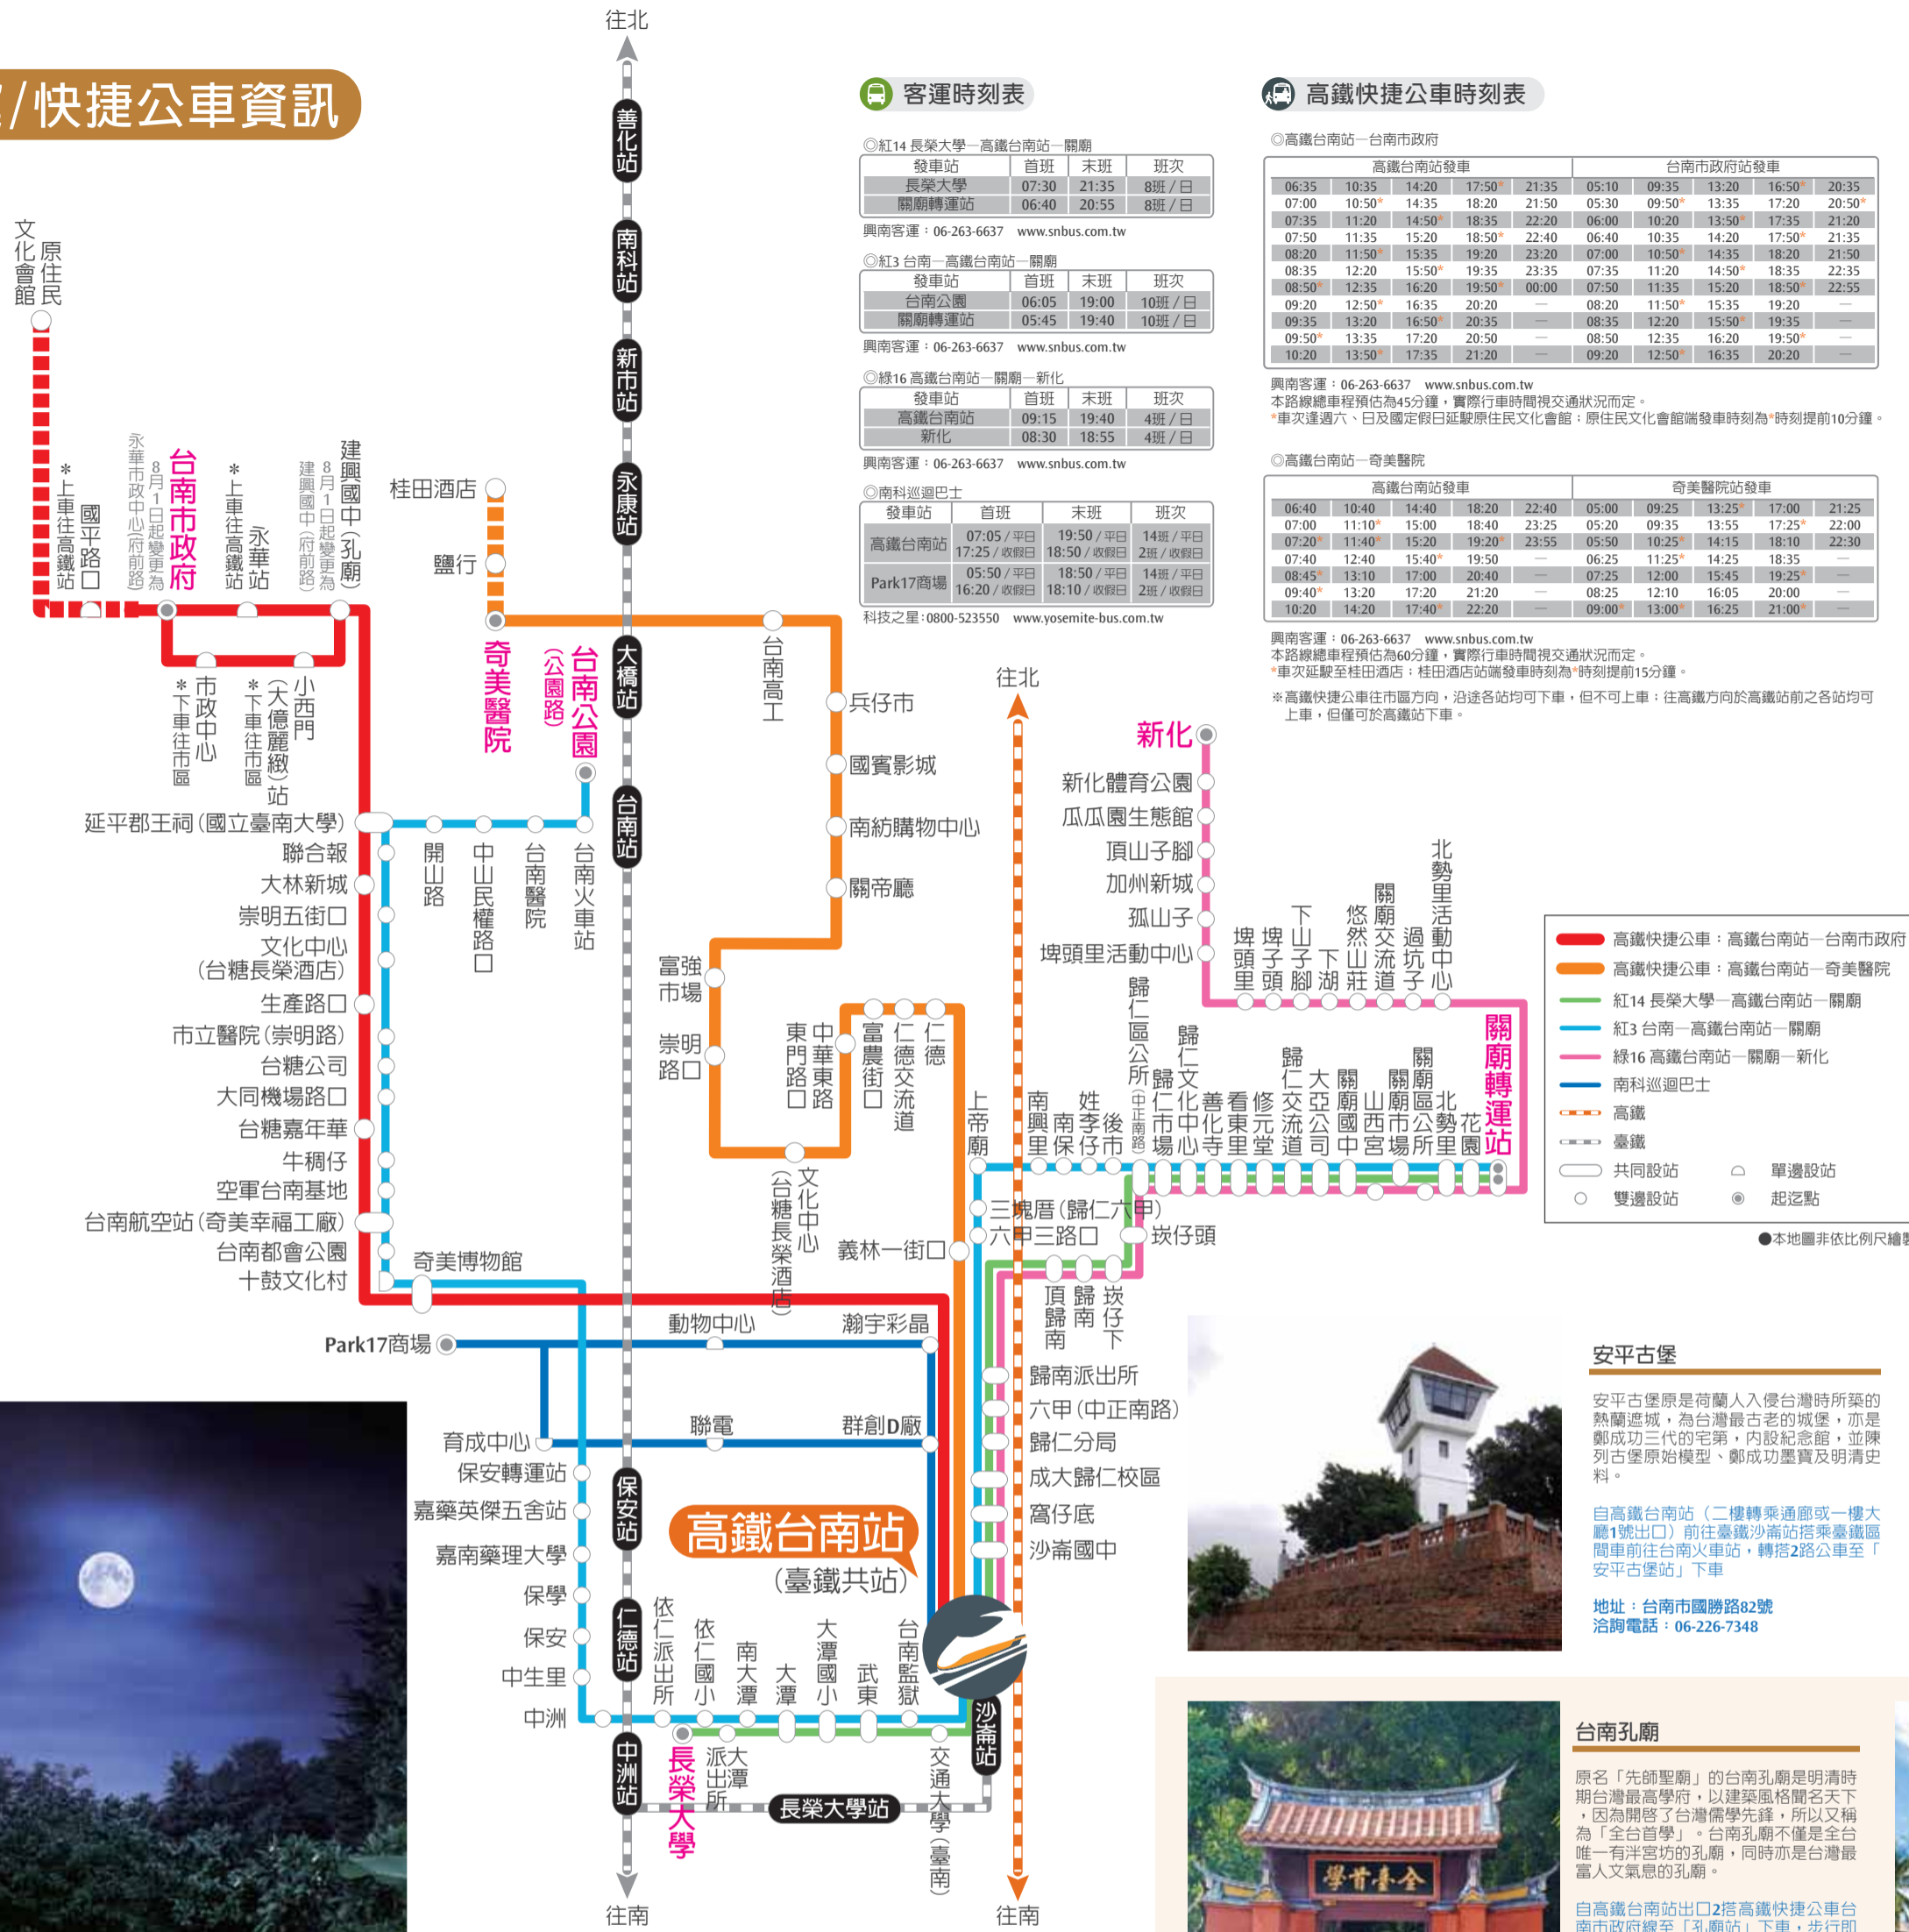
/快捷公車資訊

往北

客運時刻表

◎紅14 長榮大學—高鐵台南站—關廟

| 發車站 | 首班 | 末班 | 班次 |
|---|---|---|---|
| 長榮大學 | 07:30 | 21:35 | 8班/日 |
| 關廟轉運站 | 06:40 | 20:55 | 8班/日 |

興南客運：06-263-6637 www.snbus.com.tw

◎紅3 台南—高鐵台南站—關廟

| 發車站 | 首班 | 末班 | 班次 |
|---|---|---|---|
| 台南公園 | 06:05 | 19:00 | 10班/日 |
| 關廟轉運站 | 05:45 | 19:40 | 10班/日 |

興南客運：06-263-6637 www.snbus.com.tw

◎綠16 高鐵台南站—關廟—新化

| 發車站 | 首班 | 末班 | 班次 |
|---|---|---|---|
| 高鐵台南站 | 09:15 | 19:40 | 4班/日 |
| 新化 | 08:30 | 18:55 | 4班/日 |

興南客運：06-263-6637 www.snbus.com.tw

◎南科巡迴巴士

| 發車站 | 首班 | 末班 | 班次 |
|---|---|---|---|
| 高鐵台南站 | 07:05/平日 17:25/收假日 | 19:50/平日 18:50/收假日 | 14班/平日 2班/收假日 |
| Park17商場 | 05:50/平日 16:20/收假日 | 18:50/平日 18:10/收假日 | 14班/平日 2班/收假日 |

科技之星：0800-523550 www.yosemite-bus.com.tw

高鐵快捷公車時刻表

◎高鐵台南站—台南市政府

| 高鐵台南站發車 | | | | | 台南市政府站發車 | | | | |
|---|---|---|---|---|---|---|---|---|---|
| 06:35 | 10:35 | 14:20 | 17:50* | 21:35 | 05:10 | 09:35 | 13:20 | 16:50* | 20:35 |
| 07:00 | 10:50* | 14:35 | 18:20 | 21:50 | 05:30 | 09:50* | 13:35 | 17:20 | 20:50* |
| 07:35 | 11:20 | 14:50* | 18:35 | 22:20 | 06:00 | 10:20 | 13:50* | 17:35 | 21:20 |
| 07:50 | 11:35 | 15:20 | 18:50* | 22:40 | 06:40 | 10:35 | 14:20 | 17:50* | 21:35 |
| 08:20 | 11:50* | 15:35 | 19:20 | 23:20 | 07:00 | 10:50* | 14:35 | 18:20 | 21:50 |
| 08:35 | 12:20 | 15:50* | 19:35 | 23:35 | 07:35 | 11:20 | 14:50* | 18:35 | 22:35 |
| 08:50* | 12:35 | 16:20 | 19:50* | 00:00 | 07:50 | 11:35 | 15:20 | 18:50* | 22:55 |
| 09:20 | 12:50* | 16:35 | 20:20 | — | 08:20 | 11:50* | 15:35 | 19:20 | — |
| 09:35 | 13:20 | 16:50* | 20:35 | — | 08:35 | 12:20 | 15:50* | 19:35 | — |
| 09:50* | 13:35 | 17:20 | 20:50 | — | 08:50 | 12:35 | 16:20 | 19:50* | — |
| 10:20 | 13:50* | 17:35 | 21:20 | — | 09:20 | 12:50* | 16:35 | 20:20 | — |

興南客運：06-263-6637 www.snbus.com.tw
本路線總車程預估為45分鐘，實際行車時間視交通狀況而定。
*車次逢週六、日及國定假日延駛原住民文化會館；原住民文化會館端發車時刻為*時刻提前10分鐘。

◎高鐵台南站—奇美醫院

| 高鐵台南站發車 | | | | | 奇美醫院站發車 | | | | |
|---|---|---|---|---|---|---|---|---|---|
| 06:40 | 10:40 | 14:40 | 18:20 | 22:40 | 05:00 | 09:25 | 13:25* | 17:00 | 21:25 |
| 07:00 | 11:10* | 15:00 | 18:40 | 23:25 | 05:20 | 09:35 | 13:55 | 17:25* | 22:00 |
| 07:20* | 11:40* | 15:20 | 19:20* | 23:55 | 05:50 | 10:25* | 14:15 | 18:10 | 22:30 |
| 07:40 | 12:40 | 15:40* | 19:50 | — | 06:25 | 11:25* | 14:25 | 18:35 | — |
| 08:45* | 13:10 | 17:00 | 20:40 | — | 07:25 | 12:00 | 15:45 | 19:25* | — |
| 09:40* | 13:20 | 17:20 | 21:20 | — | 08:25 | 12:10 | 16:05 | 20:00 | — |
| 10:20 | 14:20 | 17:40* | 22:20 | — | 09:00* | 13:00* | 16:25 | 21:00* | — |

興南客運：06-263-6637 www.snbus.com.tw
本路線總車程預估為60分鐘，實際行車時間視交通狀況而定。
*車次延駛至桂田酒店；桂田酒店站端發車時刻為*時刻提前15分鐘。

※高鐵快捷公車往市區方向，沿途各站均可下車，但不可上車；往高鐵方向於高鐵站前之各站均可上車，但僅可於高鐵站下車。

善化站 南科站 新市站 永康站 大橋站 台南站 保安站 仁德站 中洲站 沙崙站

原住民文化會館 *上車往高鐵站 國平路口 永華市政中心(府前路) 8月1日起變更為 台南市政府 *上車往高鐵站 永華站 建興國中(府前路) 8月1日起變更為 建興國中(孔廟) 桂田酒店 鹽行 奇美醫院 台南公園(公園路) 台南高工 *下車往市區 市政中心 *下車往市區 小西門(大億麗緻)站 兵仔市 國賓影城 南紡購物中心 關帝廳 富強市場 崇明路口 延平郡王祠(國立臺南大學) 聯合報 大林新城 崇明五街口 文化中心(台糖長榮酒店) 生產路口 市立醫院(崇明路) 台糖公司 大同機場路口 台糖嘉年華 牛稠仔 空軍台南基地 台南航空站(奇美幸福工廠) 台南都會公園 十鼓文化村 奇美博物館 開山路 中山民權路口 台南醫院 台南火車站 東門路口 中華東路 富農街口 仁德交流道 仁德 文化中心(台糖長榮酒店) 義林一街口 上帝廟 動物中心 瀚宇彩晶 Park17商場 聯電 群創D廠 育成中心 保安轉運站 嘉藥英傑五舍站 嘉南藥理大學 保學 保安 中生里 中洲 高鐵台南站 (臺鐵共站) 依仁派出所 依仁國小 南大潭 大潭 大潭國小 武東 台南監獄 長榮大學 大潭派出所 長榮大學站 交通大學(臺南) 往南 往南

往北 新化 新化體育公園 瓜瓜園生態館 頂山子腳 加州新城 孤山子 埤頭里活動中心 北勢里活動中心 過坑子 關廟交流道 悠然山莊 下湖 下山子腳 埤子頭 埤頭里 歸仁區公所(中正南路) 歸仁市場 歸仁文化中心 善化寺 看東里 修元堂 歸仁交流道 大亞公司 關廟國中 山西宮 關廟市場 關廟區公所 北勢里 花園 關廟轉運站 南興里 南保 姓李 後市 三塊厝(歸仁六甲) 六甲三路口 崁仔頭 頂歸南 歸南 崁仔下 歸南派出所 六甲(中正南路) 歸仁分局 成大歸仁校區 窩仔底 沙崙國中

高鐵快捷公車：高鐵台南站—台南市政府
高鐵快捷公車：高鐵台南站—奇美醫院
紅14 長榮大學—高鐵台南站—關廟
紅3 台南—高鐵台南站—關廟
綠16 高鐵台南站—關廟—新化
南科巡迴巴士
高鐵
臺鐵
共同設站 單邊設站
雙邊設站 起迄點
●本地圖非依比例尺繪製

安平古堡
安平古堡原是荷蘭人入侵台灣時所築的熱蘭遮城，為台灣最古老的城堡，亦是鄭成功三代的宅第，內設紀念館，並陳列古堡原始模型、鄭成功墨寶及明清史料。
自高鐵台南站（二樓轉乘通廊或一樓大廳1號出口）前往臺鐵沙崙站搭乘臺鐵區間車前往台南火車站，轉搭2路公車至「安平古堡站」下車
地址：台南市國勝路82號
洽詢電話：06-226-7348

台南孔廟
原名「先師聖廟」的台南孔廟是明清時期台灣最高學府，以建築風格聞名天下，因為開啟了台灣儒學先鋒，所以又稱為「全台首學」。台南孔廟不僅是全台唯一有泮宮坊的孔廟，同時亦是台灣最富人文氣息的孔廟。
自高鐵台南站出口2搭高鐵快捷公車台南市政府線至「孔廟站」下車，步行前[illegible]
全臺首學